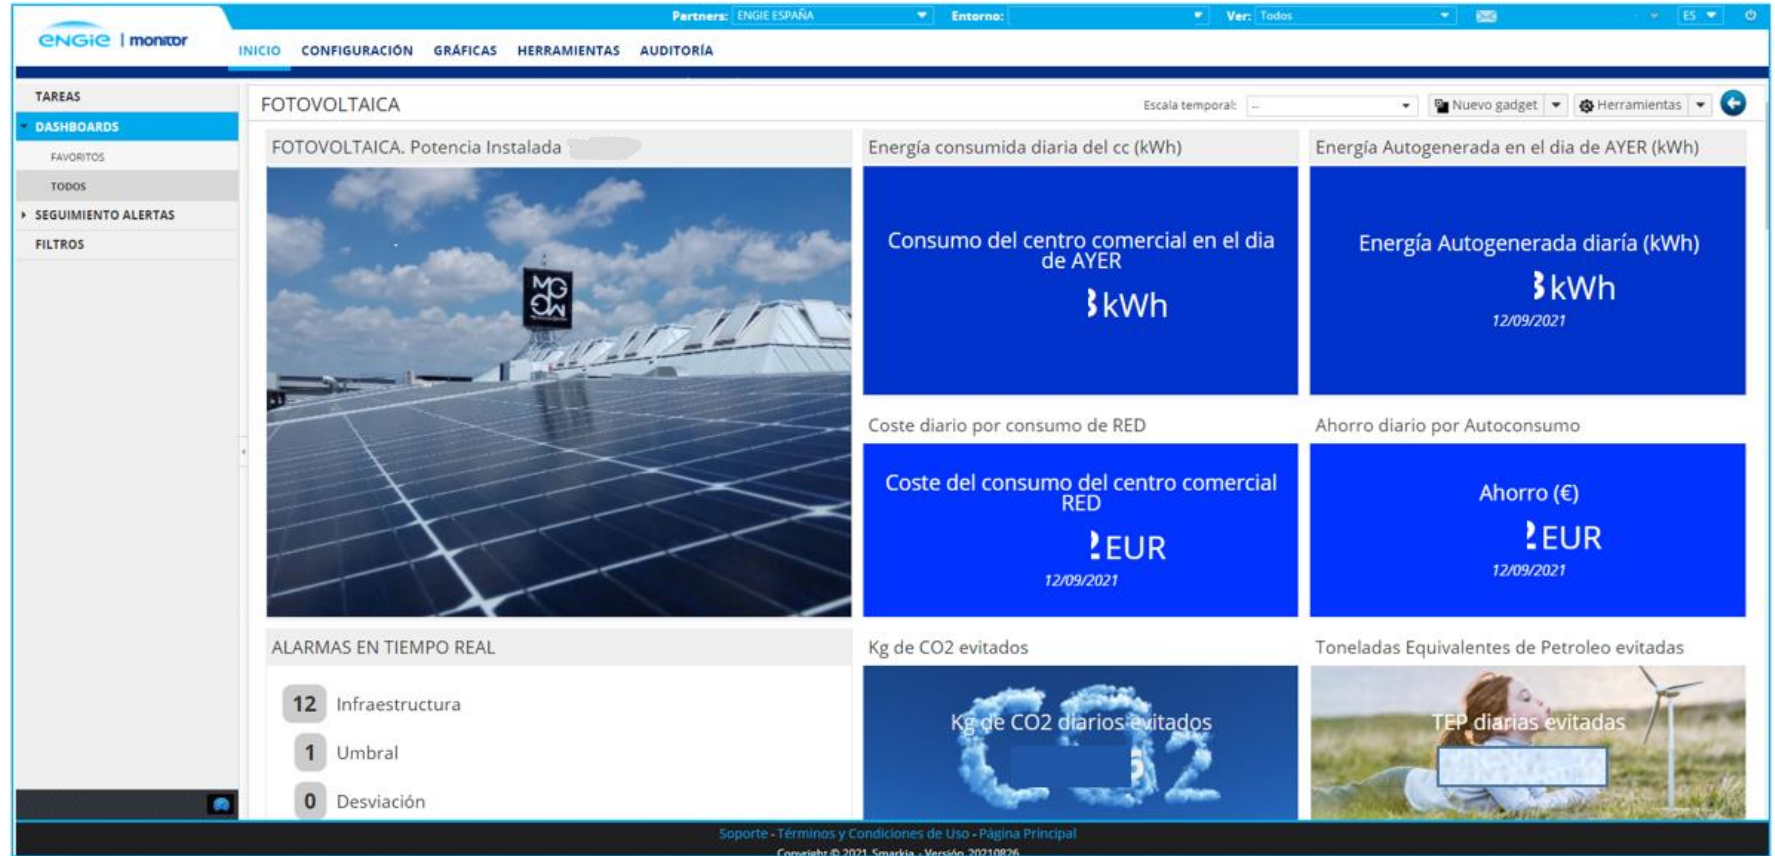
engie | monitor

Partners: ENGIE ESPAÑA Entorno: Ver: Todos ES

INICIO CONFIGURACIÓN GRÁFICAS HERRAMIENTAS AUDITORÍA

TAREAS
DASHBOARDS
FAVORITOS
TODOS
SEGUIMIENTO ALERTAS
FILTROS

FOTOVOLTAICA

Escala temporal: -- Nuevo gadget Herramientas

FOTOVOLTAICA. Potencia Instalada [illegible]

Energía consumida diaria del cc (kWh)

Consumo del centro comercial en el dia de AYER

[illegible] kWh

Energía Autogenerada en el dia de AYER (kWh)

Energía Autogenerada diaría (kWh)

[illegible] kWh

12/09/2021

Coste diario por consumo de RED

Coste del consumo del centro comercial RED

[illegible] EUR

12/09/2021

Ahorro diario por Autoconsumo

Ahorro (€)

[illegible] EUR

12/09/2021

ALARMAS EN TIEMPO REAL

12 Infraestructura
1 Umbral
0 Desviación

Kg de CO2 evitados

Kg de CO2 diarios evitados

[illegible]

Toneladas Equivalentes de Petroleo evitadas

TEP diarias evitadas

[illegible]

Soporte - Términos y Condiciones de Uso - Página Principal

Copyright © 2021 Smarkia - Versión 20210826